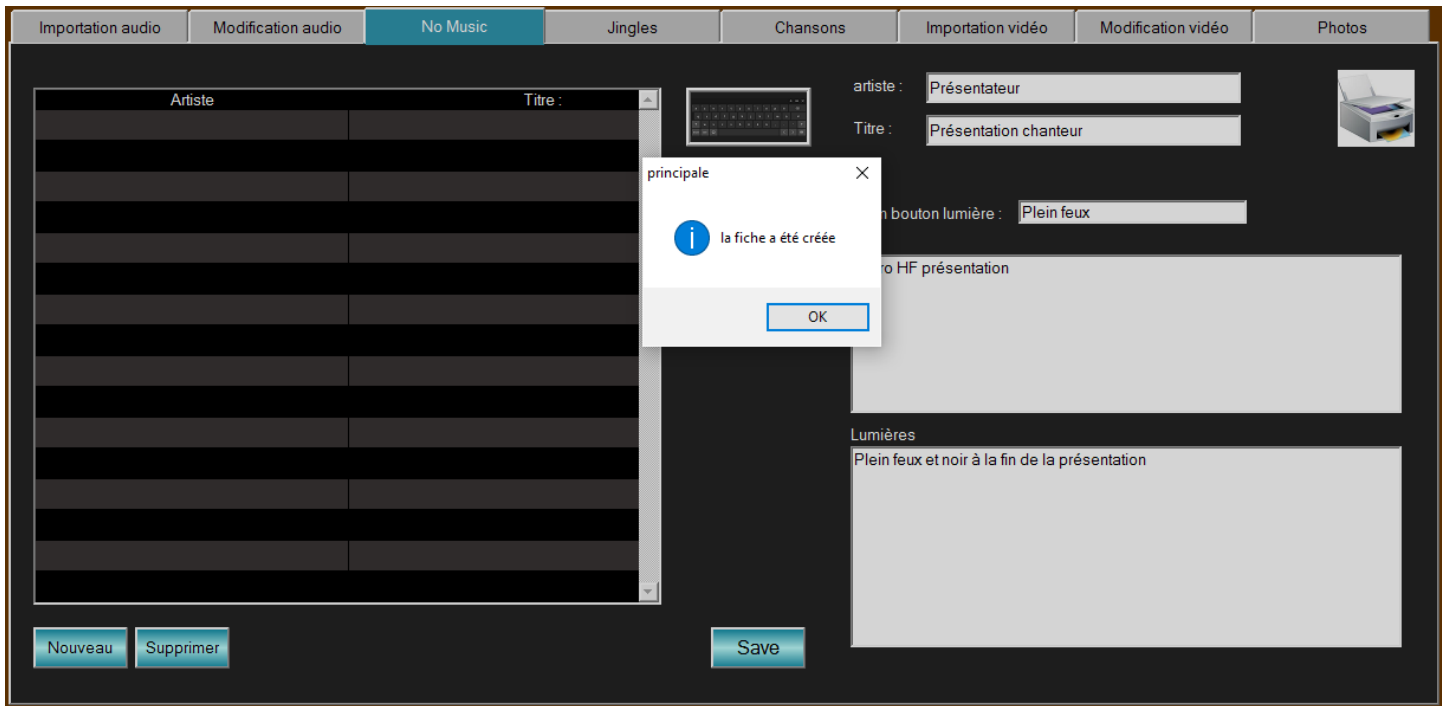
Importation audio | Modification audio | No Music | Jingles | Chansons | Importation vidéo | Modification vidéo | Photos

| Artiste | Titre : |
|---|---|

artiste : Présentateur

Titre : Présentation chanteur

principale

la fiche a été créée

OK

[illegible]n bouton lumière : Plein feux

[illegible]ro HF présentation

Lumières

Plein feux et noir à la fin de la présentation

Nouveau Supprimer

Save